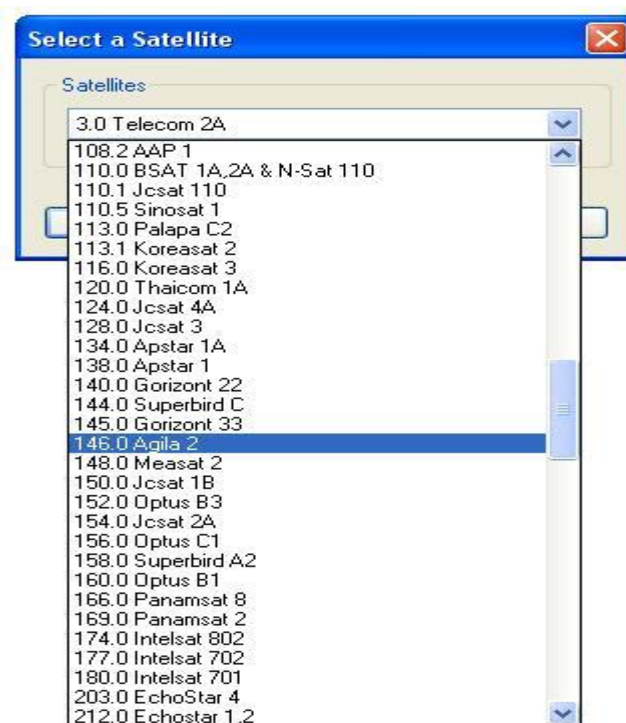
Select a Satellite

Satellites

3.0 Telecom 2A

108.2 AAP 1
110.0 BSAT 1A,2A & N-Sat 110
110.1 Jcsat 110
110.5 Sinosat 1
113.0 Palapa C2
113.1 Koreasat 2
116.0 Koreasat 3
120.0 Thaicom 1A
124.0 Jcsat 4A
128.0 Jcsat 3
134.0 Apstar 1A
138.0 Apstar 1
140.0 Gorizont 22
144.0 Superbird C
145.0 Gorizont 33
146.0 Agila 2
148.0 Measat 2
150.0 Jcsat 1B
152.0 Optus B3
154.0 Jcsat 2A
156.0 Optus C1
158.0 Superbird A2
160.0 Optus B1
166.0 Panamsat 8
169.0 Panamsat 2
174.0 Intelsat 802
177.0 Intelsat 702
180.0 Intelsat 701
203.0 EchoStar 4
212.0 Echostar 1,2